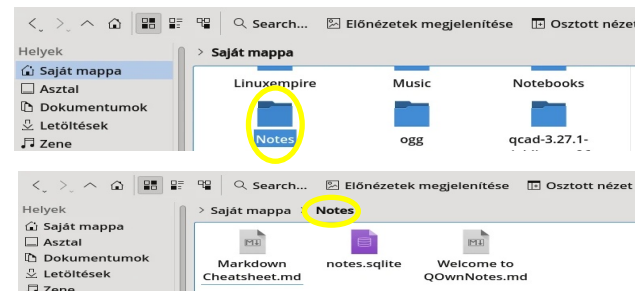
Search... Előnézetek megjelenítése Osztott nézet

Helyek
Saját mappa
Asztal
Dokumentumok
Letöltések
Zene

> Saját mappa

Linuxempire
Music
Notebooks
Notes
ogg
qcad-3.27.1-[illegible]

Search... Előnézetek megjelenítése Osztott nézet

Helyek
Saját mappa
Asztal
Dokumentumok
Letöltések
Zene

> Saját mappa > Notes

Markdown Cheatsheet.md
notes.sqlite
Welcome to QOwnNotes.md